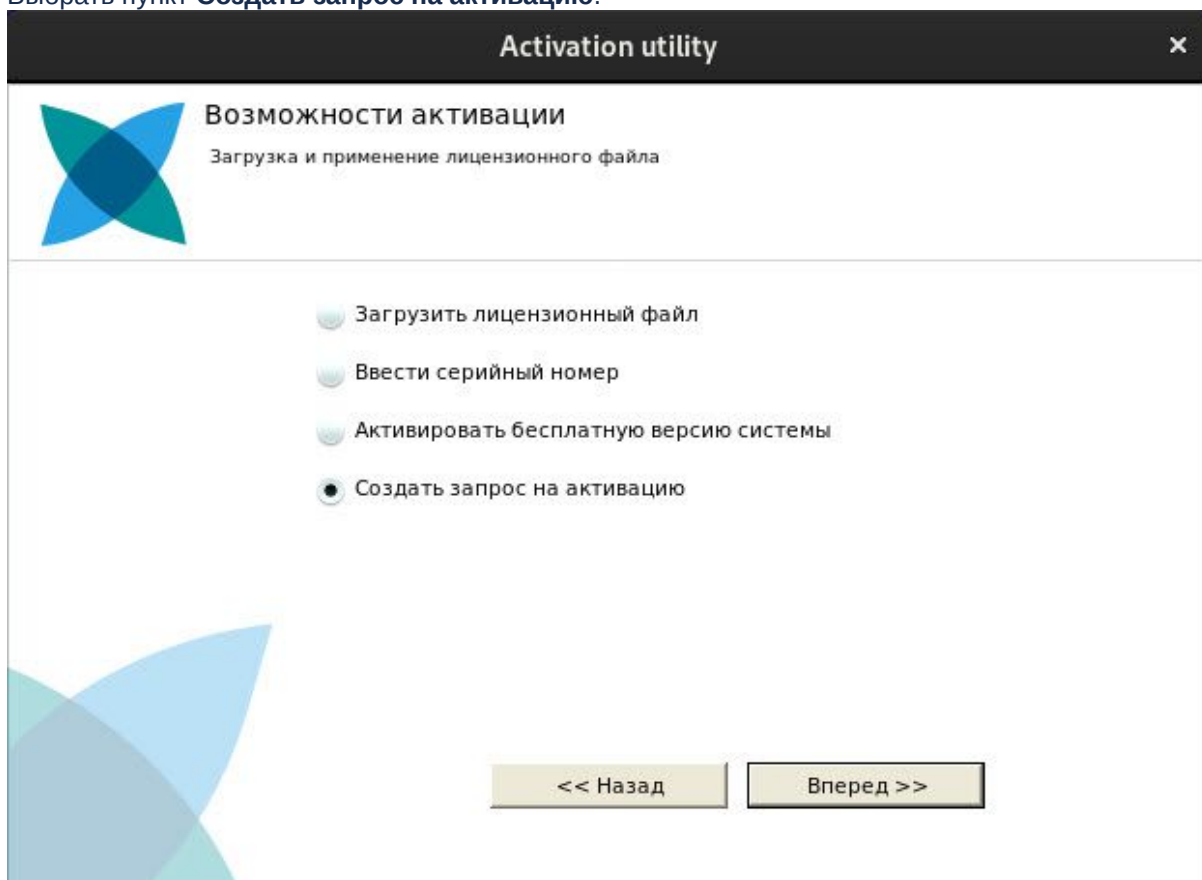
Выбрать пункт **Создать запрос на активацию**.

Activation utility

×

Возможности активации

Загрузка и применение лицензионного файла

Загрузить лицензионный файл

Ввести серийный номер

Активировать бесплатную версию системы

Создать запрос на активацию

<< Назад

Вперед >>